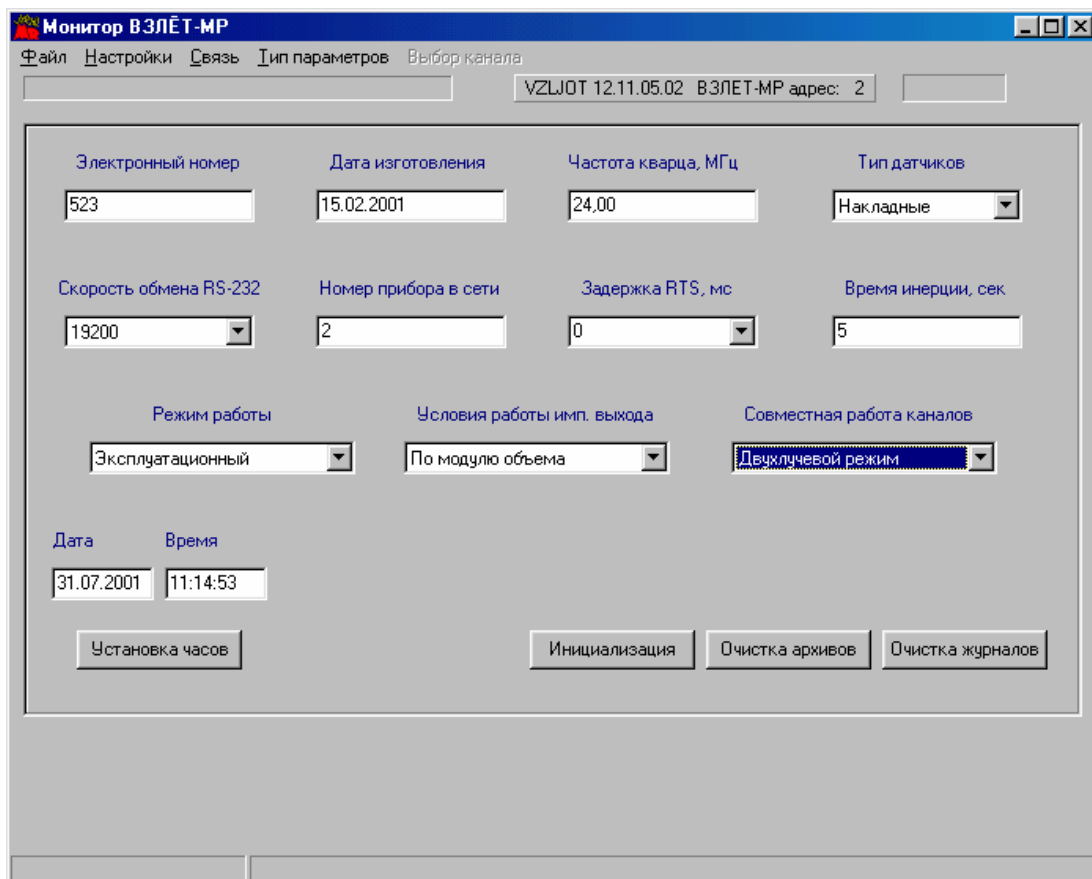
Монитор ВЗЛЁТ-МР

Файл Настройки Связь Тип параметров Выбор канала

VZLJOT 12.11.05.02 ВЗЛЕТ-МР адрес: 2

Электронный номер
523

Дата изготовления
15.02.2001

Частота кварца, МГц
24,00

Тип датчиков
Накладные

Скорость обмена RS-232
19200

Номер прибора в сети
2

Задержка RTS, мс
0

Время инерции, сек
5

Режим работы
Эксплуатационный

Условия работы имп. выхода
По модулю объема

Совместная работа каналов
Двухлучевой режим

Дата
31.07.2001

Время
11:14:53

Установка часов

Инициализация

Очистка архивов

Очистка журналов